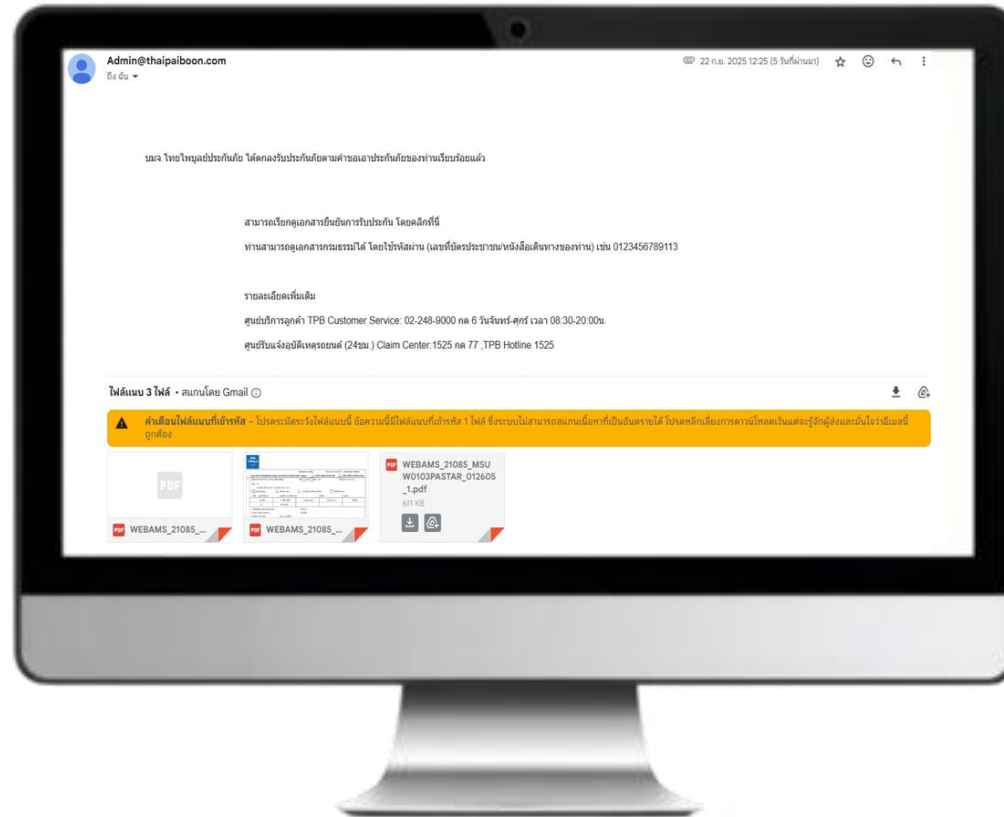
Admin@thaipaiboon.com
ถึง ฉัน

22 ก.ย. 2025 12:25 (5 วันที่ผ่านมา)

บมจ.ไทยไพบูลย์ประกันภัย ได้ตกลงรับประกันภัยตามคำขอเอาประกันภัยของท่านเรียบร้อยแล้ว

สามารถเรียกดูเอกสารยืนยันการรับประกัน โดยคลิกที่นี่

ท่านสามารถดูเอกสารกรมธรรม์ได้ โดยใช้รหัสผ่าน (เลขที่บัตรประชาชน/หนังสือเดินทางของท่าน) เช่น 0123456789113

รายละเอียดเพิ่มเติม

ศูนย์บริการลูกค้า TPB Customer Service: 02-248-9000 กด 6 วันจันทร์-ศุกร์ เวลา 08:30-20:00น.

ศูนย์รับแจ้งอุบัติเหตุรถยนต์ (24ชม.) Claim Center:1525 กด 77 ,TPB Hotline 1525

ไฟล์แนบ 3 ไฟล์ • สแกนโดย Gmail

คำเตือนไฟล์แนบที่เข้ารหัส – โปรดระมัดระวังไฟล์แนบนี้ ข้อความนี้มีไฟล์แนบที่เข้ารหัส 1 ไฟล์ ซึ่งระบบไม่สามารถสแกนเนื้อหาที่เป็นอันตรายได้ โปรดหลีกเลี่ยงการดาวน์โหลดเว้นแต่จะรู้จักผู้ส่งและมั่นใจว่าอีเมลนี้ถูกต้อง

PDF
WEBAMS_21085_...

WEBAMS_21085_...

WEBAMS_21085_MSUW0103PASTAR_012605_1.pdf
611 KB